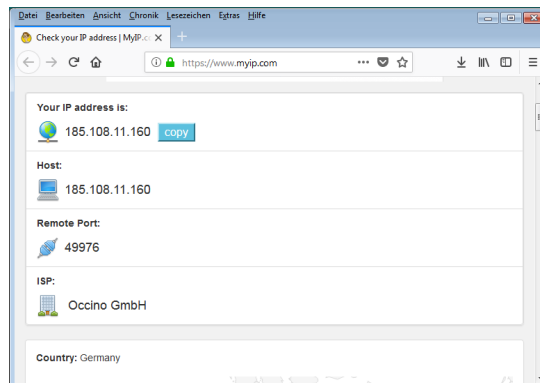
Datei Bearbeiten Ansicht Chronik Lesezeichen Extras Hilfe

Check your IP address | MyIP.c

https://www.myip.com

Your IP address is:

185.108.11.160 copy

Host:

185.108.11.160

Remote Port:

49976

ISP:

Occino GmbH

Country: Germany